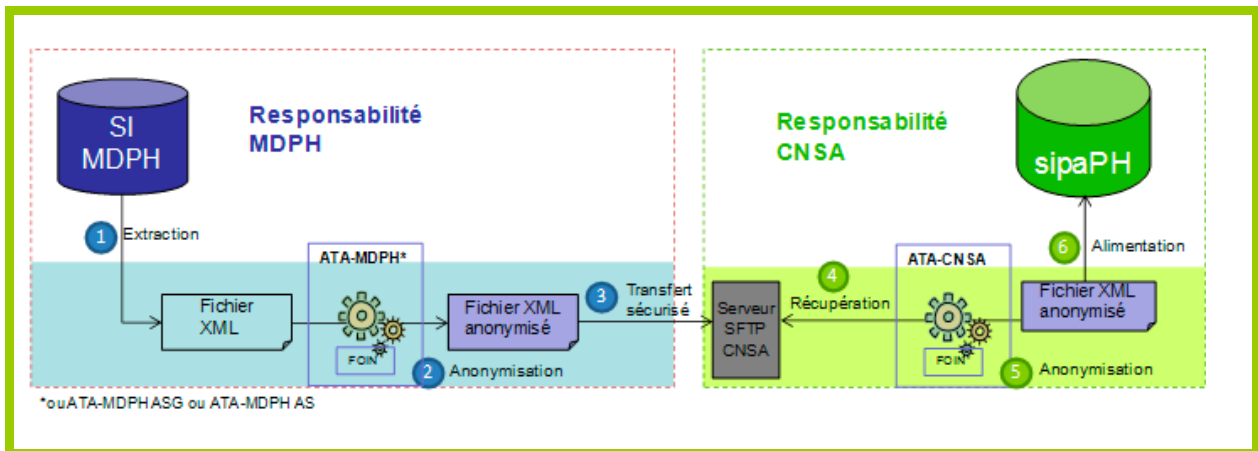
SI MDPH

Responsabilité MDPH

1 Extraction

ATA-MDPH*

Fichier XML

FOIN

Fichier XML anonymisé

2 Anonymisation

3 Transfert sécurisé

Responsabilité CNSA

sipaPH

6 Alimentation

ATA-CNSA

4 Récupération

Serveur SFTP CNSA

FOIN

Fichier XML anonymisé

5 Anonymisation

*ouATA-MDPHASG ou ATA-MDPH AS